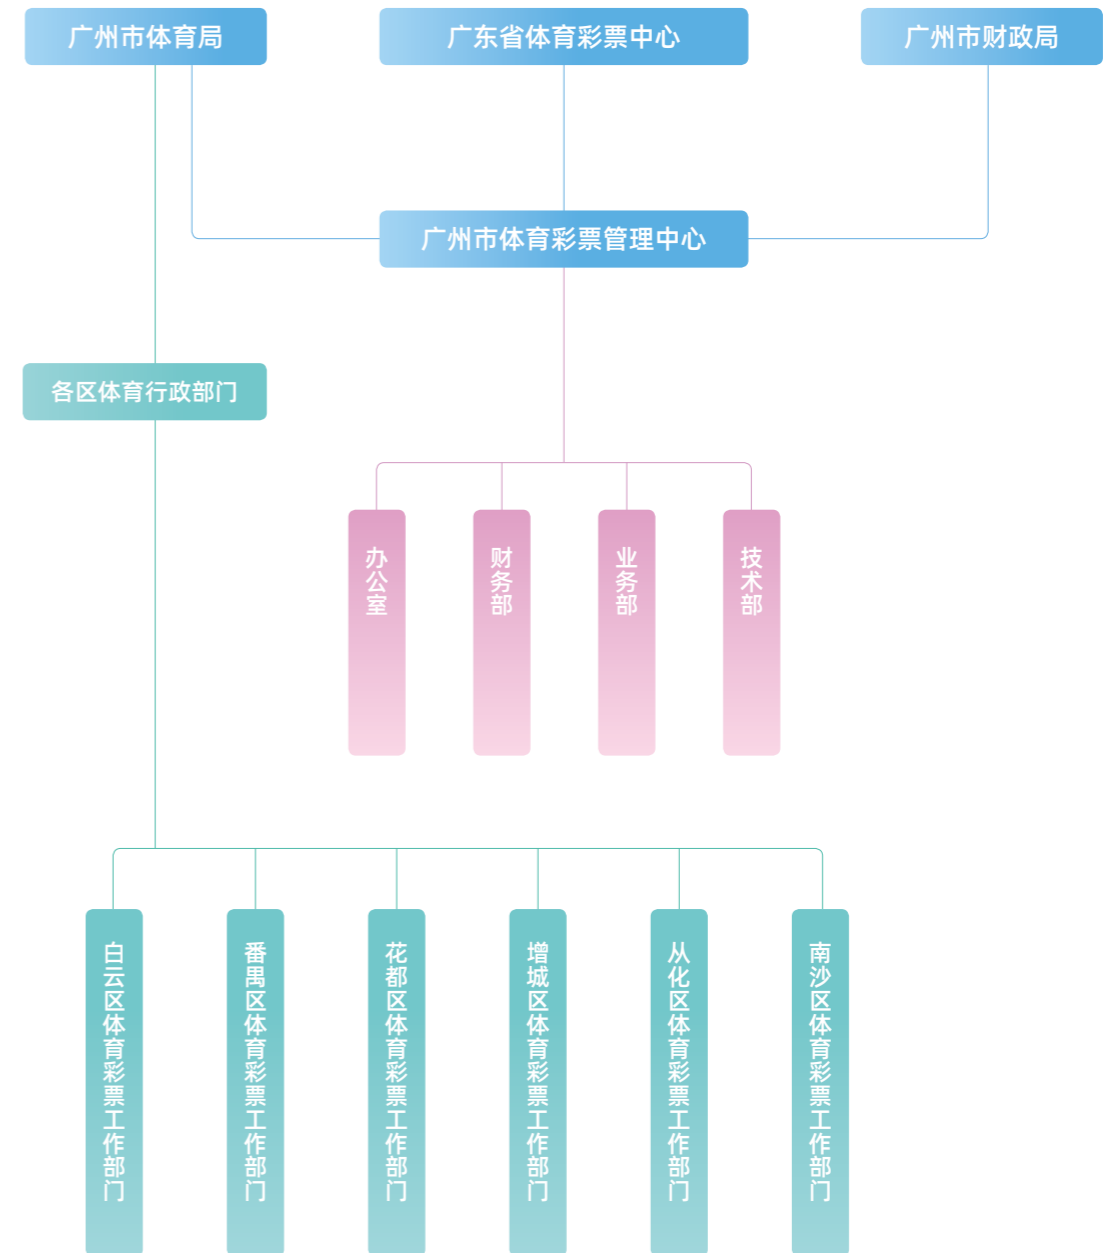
广州市体育局

广东省体育彩票中心

广州市财政局

广州市体育彩票管理中心

各区体育行政部门

办公室

财务部

业务部

技术部

白云区体育彩票工作部门

番禺区体育彩票工作部门

花都区体育彩票工作部门

增城区体育彩票工作部门

从化区体育彩票工作部门

南沙区体育彩票工作部门